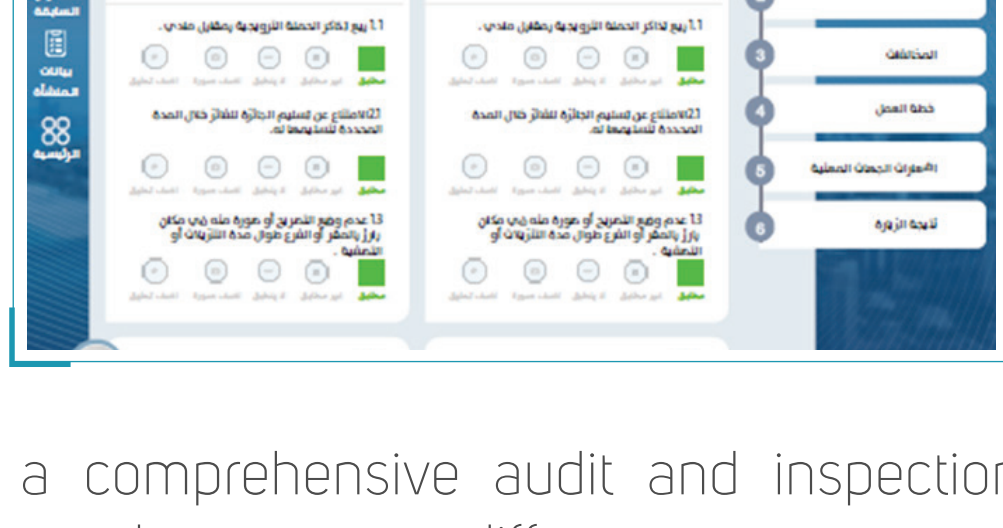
السابقة

بيانات المنشأة

الرئيسية

1.1 بيع تذاكر الحفلة الترويجية بمقابل مادي .

مطابق
غير مطابق
لا ينطبق
أضف صورة
أضف تعليق

2.1 الامتناع عن تسليم الجائزة للفائز خلال المدة المحددة لتسليمها له.

مطابق
غير مطابق
لا ينطبق
أضف صورة
أضف تعليق

1.3 عدم وضع التصريح أو صورة منه في مكان بارز بالمقر أو الفرع طوال مدة التنزيلات أو التصفية .

مطابق
غير مطابق
لا ينطبق
أضف صورة
أضف تعليق

1.1 بيع تذاكر الحفلة الترويجية بمقابل مادي .

مطابق
غير مطابق
لا ينطبق
أضف صورة
أضف تعليق

2.1 الامتناع عن تسليم الجائزة للفائز خلال المدة المحددة لتسليمها له.

مطابق
غير مطابق
لا ينطبق
أضف صورة
أضف تعليق

1.3 عدم وضع التصريح أو صورة منه في مكان بارز بالمقر أو الفرع طوال مدة التنزيلات أو التصفية .

مطابق
غير مطابق
لا ينطبق
أضف صورة
أضف تعليق

3 المخالفات

4 خطة العمل

5 إشعارات الجهات المعنية

6 نتيجة الزيارة

a comprehensive audit and inspectio